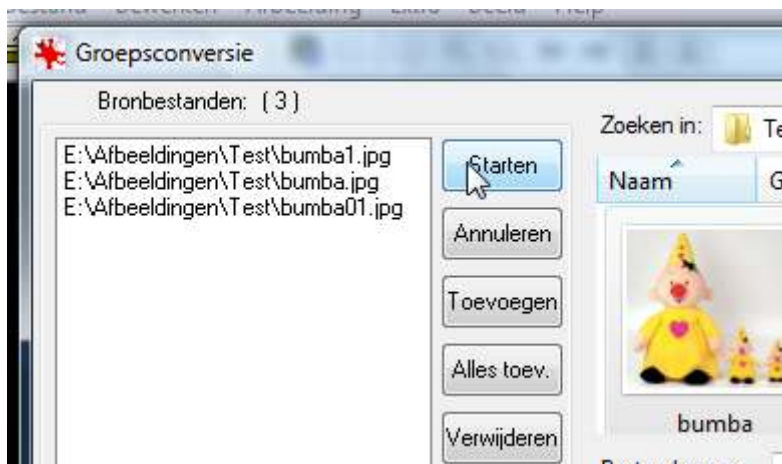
Groepsconversie

Bronbestanden: (3)

E:\Afbeeldingen\Test\bumba1.jpg
E:\Afbeeldingen\Test\bumba.jpg
E:\Afbeeldingen\Test\bumba01.jpg

Starten

Annuleren

Toevoegen

Alles toev.

Verwijderen

Zoeken in: Te

Naam

G

bumba